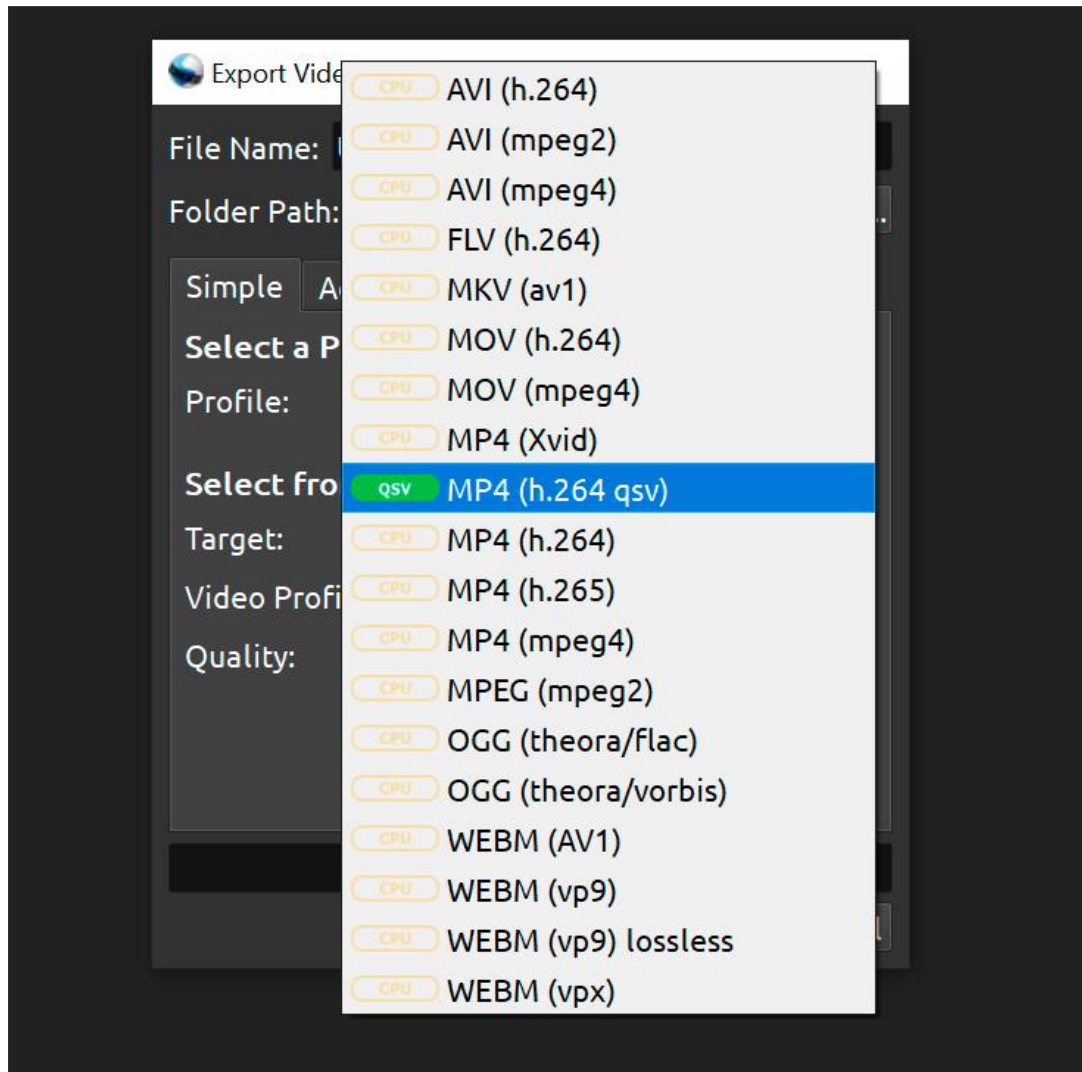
Export Vide
File Name:
Folder Path:
Simple
A
Select a P
Profile:
Select fro
Target:
Video Profi
Quality:

CPU AVI (h.264)
CPU AVI (mpeg2)
CPU AVI (mpeg4)
CPU FLV (h.264)
CPU MKV (av1)
CPU MOV (h.264)
CPU MOV (mpeg4)
CPU MP4 (Xvid)
QSV MP4 (h.264 qsv)
CPU MP4 (h.264)
CPU MP4 (h.265)
CPU MP4 (mpeg4)
CPU MPEG (mpeg2)
CPU OGG (theora/flac)
CPU OGG (theora/vorbis)
CPU WEBM (AV1)
CPU WEBM (vp9)
CPU WEBM (vp9) lossless
CPU WEBM (vpx)